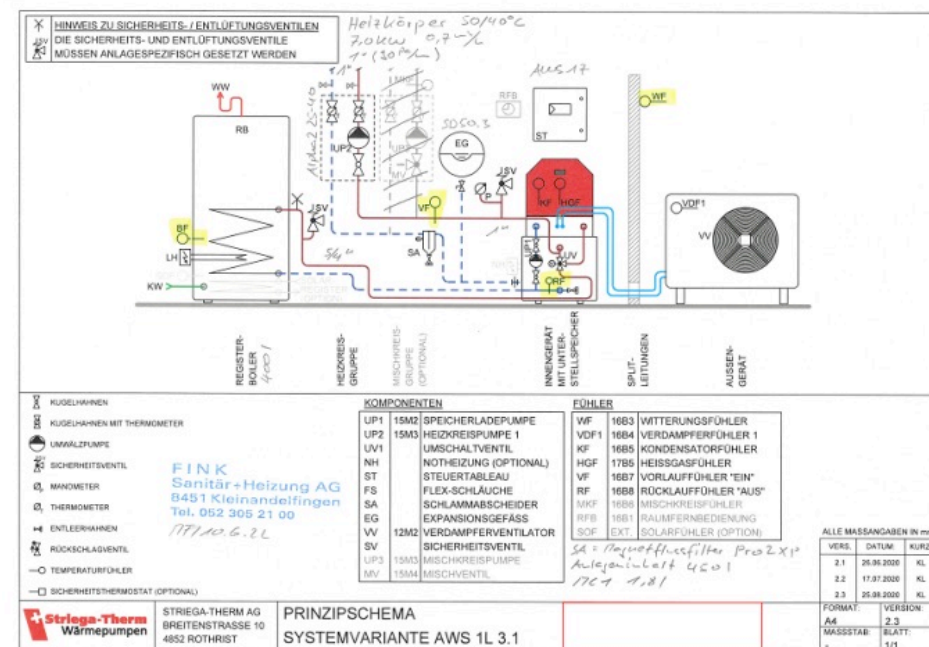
HINWEIS ZU SICHERHEITS- / ENTLÜFTUNGSVENTILEN
DIE SICHERHEITS- UND ENTLÜFTUNGSVENTILE MÜSSEN ANLAGESPEZIFISCH GESETZT WERDEN

Heizkörper 50/40°C
7,0kW 0,7-%
1" (10 m³/h)

Alpha2 25-40
Aus 17
RFB
SDSO.3
ST
EG
WW
RB
UP2
MV
JSV
VF
KF
HGF
WF
VDF1
VV
BF
LH
SA
5/4"
1"
UP1
UV
RF
KW
SOFO
SOLAR-REGISTER (OPTION)

REGISTER-BOILER 400l
HEIZKREIS-GRUPPE
MISCHKREIS-GRUPPE (OPTIONAL)
INNENGERÄT MIT UNTER-STELLSPEICHER
SPLIT-LEITUNGEN
AUSSEN-GERÄT

KUGELHAHNEN
KUGELHAHNEN MIT THERMOMETER
UMWÄLZPUMPE
SICHERHEITSVENTIL
MANOMETER
THERMOMETER
ENTLEERHAHNEN
RÜCKSCHLAGVENTIL
TEMPERATURFÜHLER
SICHERHEITSTHERMOSTAT (OPTIONAL)

FINK
Sanitär+Heizung AG
8451 Kleinandelfingen
Tel. 052 305 21 00
MT/10.6.22

KOMPONENTEN
| | | |
|---|---|---|
| UP1 | 15M2 | SPEICHERLADEPUMPE |
| UP2 | 15M3 | HEIZKREISPUMPE 1 |
| UV1 | | UMSCHALTVENTIL |
| NH | | NOTHEIZUNG (OPTIONAL) |
| ST | | STEUERTABLEAU |
| FS | | FLEX-SCHLÄUCHE |
| SA | | SCHLAMMABSCHEIDER |
| EG | | EXPANSIONSGEFÄSS |
| VV | 12M2 | VERDAMPFERVENTILATOR |
| SV | | SICHERHEITSVENTIL |
| UP3 | 15M3 | MISCHKREISPUMPE |
| MV | 15M4 | MISCHVENTIL |

FÜHLER
| | | |
|---|---|---|
| WF | 16B3 | WITTERUNGSFÜHLER |
| VDF1 | 16B4 | VERDAMPFERFÜHLER 1 |
| KF | 16B5 | KONDENSATORFÜHLER |
| HGF | 17B5 | HEISSGASFÜHLER |
| VF | 16B7 | VORLAUFFÜHLER "EIN" |
| RF | 16B8 | RÜCKLAUFFÜHLER "AUS" |
| MKF | 16B6 | MISCHKREISFÜHLER |
| RFB | 16B1 | RAUMFERNBEDIENUNG |
| SOF | EXT. | SOLARFÜHLER (OPTION) |

SA = Magnetflussfilter Pro2XP
Anlageninhalt 450l
MC1 1,81

ALLE MASSANGABEN IN m
| VERS. | DATUM: | KURZ |
|---|---|---|
| 2.1 | 25.06.2020 | KL |
| 2.2 | 17.07.2020 | KL |
| 2.3 | 25.08.2020 | KL |

Striega-Therm Wärmepumpen
STRIEGA-THERM AG
BREITENSTRASSE 10
4852 ROTHRIST
PRINZIPSCHEMA
SYSTEMVARIANTE AWS 1L 3.1
FORMAT: A4
VERSION: 2.3
MASSSTAB: -
BLATT: 1/1